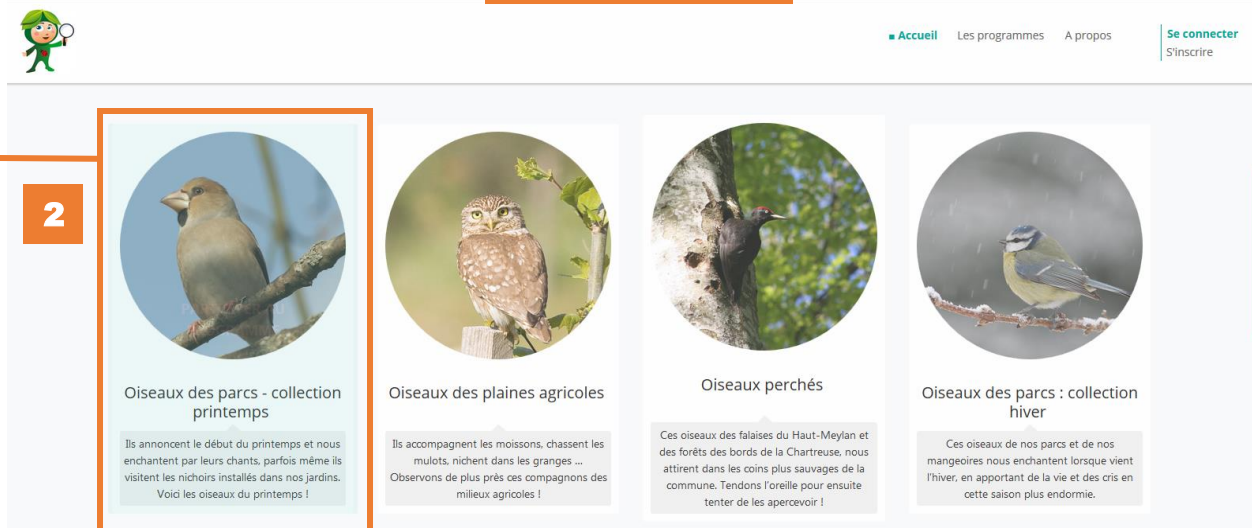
Accueil Les programmes A propos Se connecter S'inscrire

2

Oiseaux des parcs - collection printemps

Ils annoncent le début du printemps et nous enchantent par leurs chants, parfois même ils visitent les nichoirs installés dans nos jardins. Voici les oiseaux du printemps !

Oiseaux des plaines agricoles

Ils accompagnent les moissons, chassent les mulots, nichent dans les granges ... Observons de plus près ces compagnons des milieux agricoles !

Oiseaux perchés

Ces oiseaux des falaises du Haut-Meylan et des forêts des bords de la Chartreuse, nous attirent dans les coins plus sauvages de la commune. Tendons l'oreille pour ensuite tenter de les apercevoir !

Oiseaux des parcs : collection hiver

Ces oiseaux de nos parcs et de nos mangeoires nous enchantent lorsque vient l'hiver, en apportant de la vie et des cris en cette saison plus endormie.